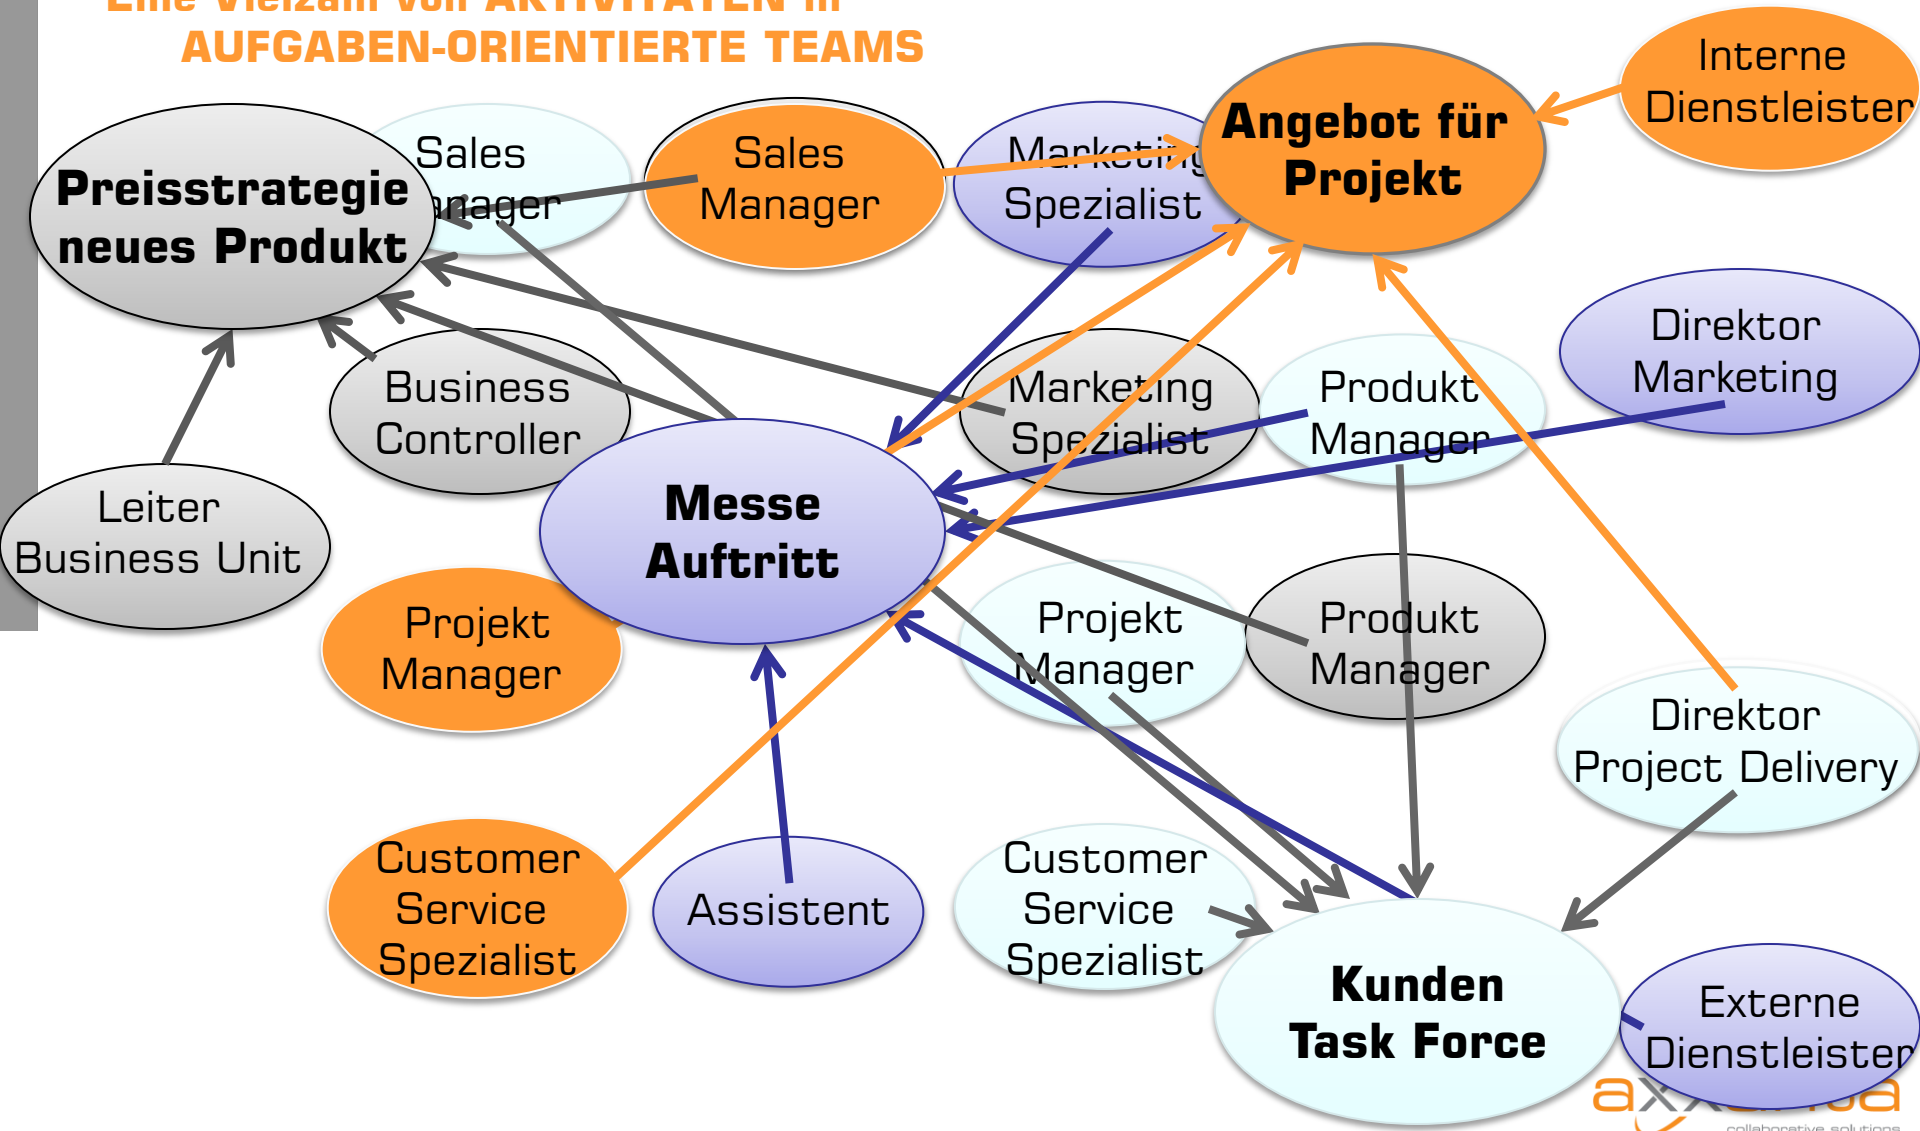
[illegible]
AUFGABEN-ORIENTIERTE TEAMS

Preisstrategie neues Produkt

Sales Manager

Sales Manager

Marketing Spezialist

Angebot für Projekt

Interne Dienstleister

Business Controller

Marketing Spezialist

Produkt Manager

Direktor Marketing

Leiter Business Unit

Messe Auftritt

Projekt Manager

Projekt Manager

Produkt Manager

Direktor Project Delivery

Customer Service Spezialist

Assistent

Customer Service Spezialist

Kunden Task Force

Externe Dienstleister

axxe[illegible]a
collaborative solutions